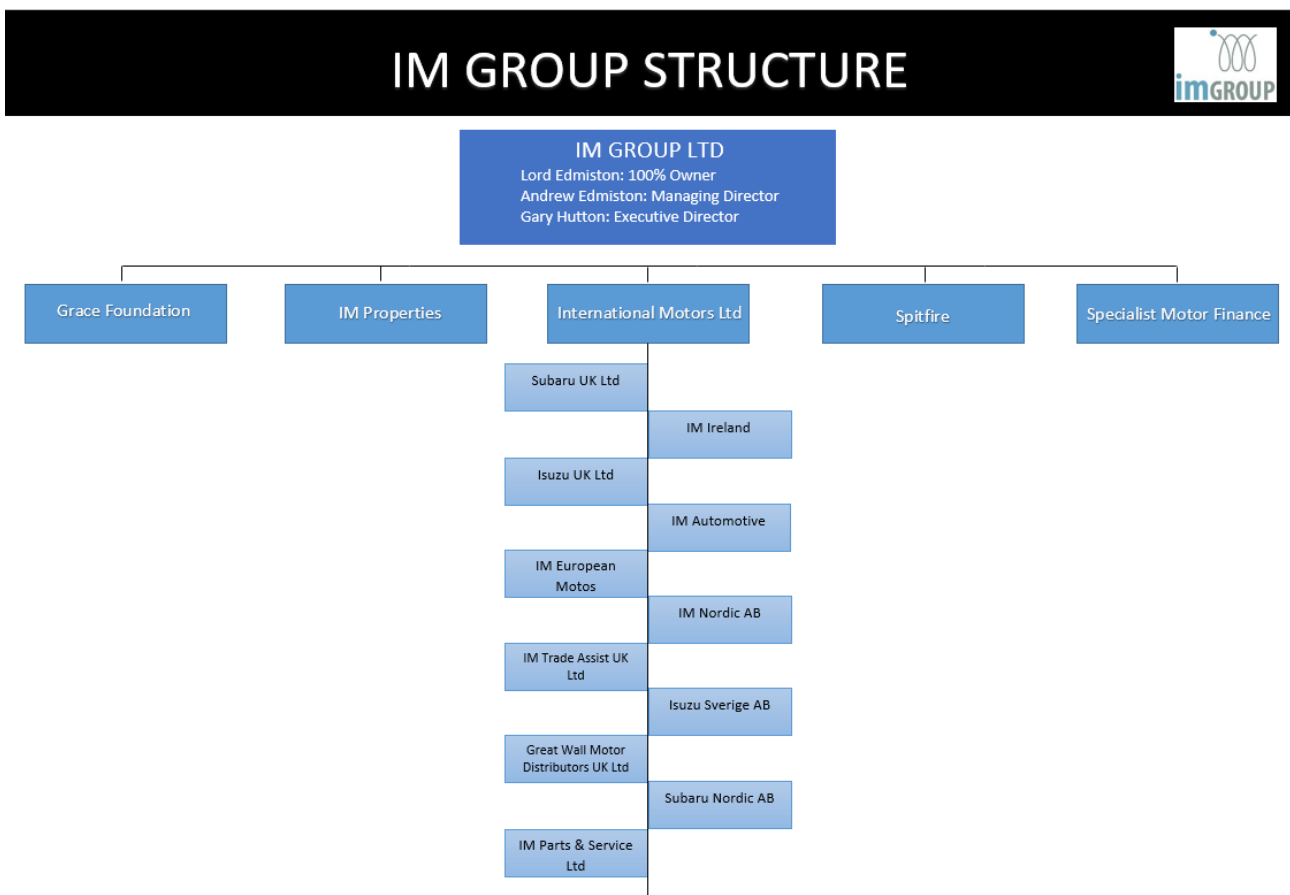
IM GROUP STRUCTURE

imGROUP

IM GROUP LTD
Lord Edmiston: 100% Owner
Andrew Edmiston: Managing Director
Gary Hutton: Executive Director

Grace Foundation

IM Properties

International Motors Ltd

Spitfire

Specialist Motor Finance

Subaru UK Ltd

IM Ireland

Isuzu UK Ltd

IM Automotive

IM European Motos

IM Nordic AB

IM Trade Assist UK Ltd

Isuzu Sverige AB

Great Wall Motor Distributors UK Ltd

Subaru Nordic AB

IM Parts & Service Ltd